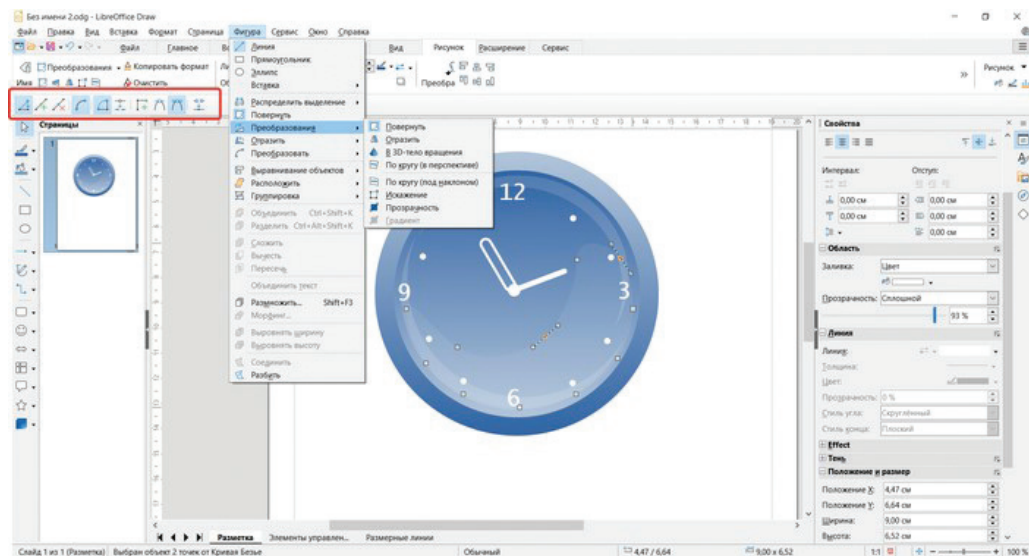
Без имени 2.odg - LibreOffice Draw

Файл Правка Вид Вставка Формат Страница Фигура Сервис Окно Справка

Файл Главное Вид Рисунок Расширение Сервис

Преобразования Копировать формат Очистить Преобра Рисунок

Страницы

Линия
Прямоугольник
Эллипс
Вставка
Распределить выделение
Повернуть
Преобразования
Отразить
Преобразовать
Выравнивание объектов
Расположить
Группировка
Объединить Ctrl+Shift+K
Разделить Ctrl+Alt+Shift+K
Сложить
Вычесть
Пересечь
Объединить текст
Размножить... Shift+F3
Морфинг...
Выровнять ширину
Выровнять высоту
Соединить
Разбить

Повернуть
Отразить
В 3D-тело вращения
По кругу (в перспективе)
По кругу (под наклоном)
Искажение
Прозрачность
Градиент

12
9
3
6

Свойства
Интервал:
Отступ:
0,00 см
0,00 см
0,00 см
0,00 см
0,00 см
Область
Заливка: Цвет
Прозрачность: Сплошной
93 %
Линия
Линия:
Толщина:
Цвет:
Прозрачность: 0 %
Стиль угла: Скруглённый
Стиль конца: Плоский
Effect
Тень
Положение и размер
Положение X: 4,47 см
Положение Y: 6,64 см
Ширина: 9,00 см
Высота: 6,52 см

Разметка Элементы управлен... Размерные линии

Слайд 1 из 1 (Разметка) Выбран объект 2 точек от Кривая Безье Обычный 4,47 / 6,64 9,00 x 6,52 1:1 100 %